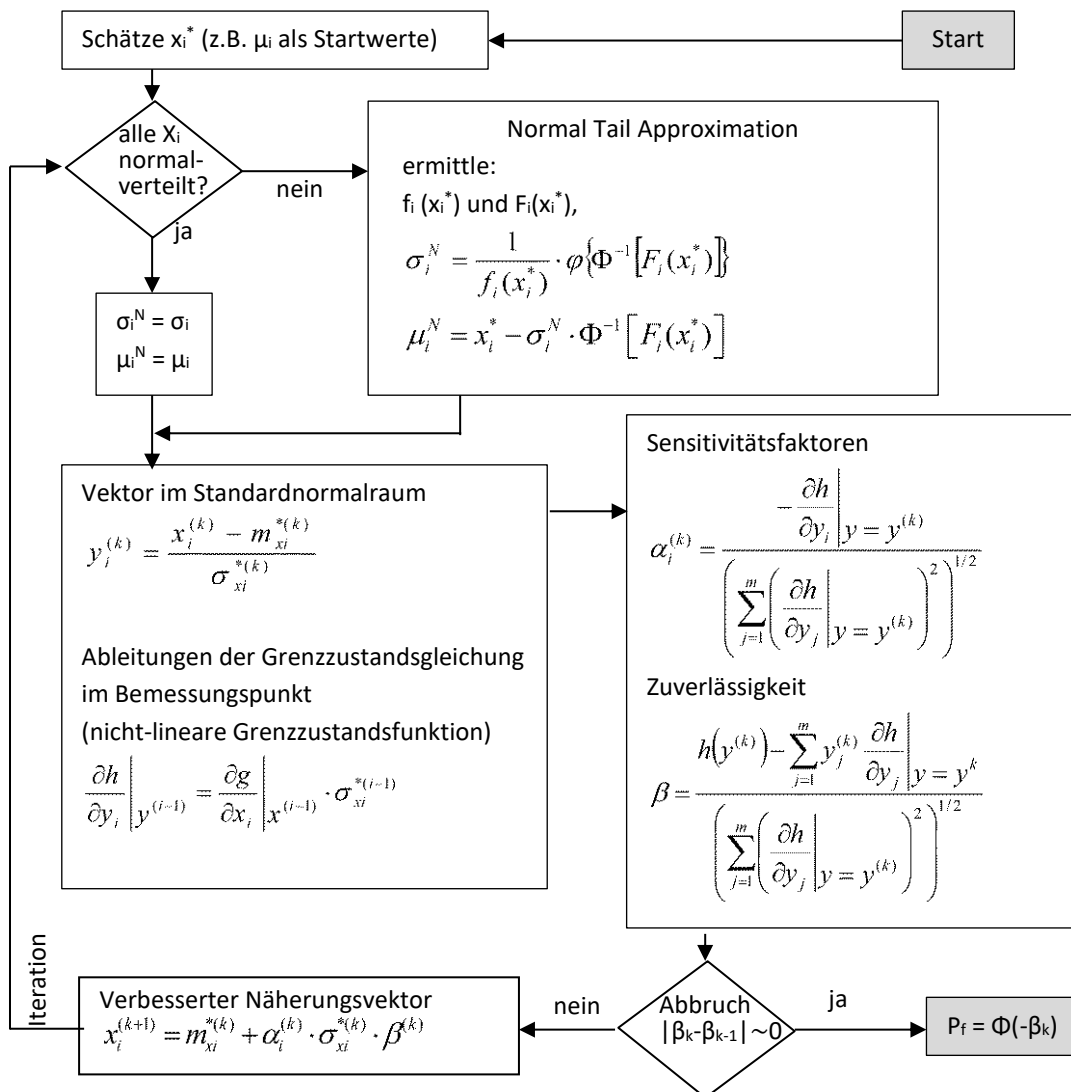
Schätze $x_i^*$ (z.B. $\mu_i$ als Startwerte)

Start

alle $X_i$ normalverteilt?

nein

ja

Normal Tail Approximation

ermittle:

$f_i(x_i^*)$ und $F_i(x_i^*)$,

$\sigma_i^N = \frac{1}{f_i(x_i^*)} \cdot \varphi\{\Phi^{-1}[F_i(x_i^*)]\}$

$\mu_i^N = x_i^* - \sigma_i^N \cdot \Phi^{-1}[F_i(x_i^*)]$

$\sigma_i^N = \sigma_i$

$\mu_i^N = \mu_i$

Vektor im Standardnormalraum

$y_i^{(k)} = \frac{x_i^{(k)} - m_{xi}^{*(k)}}{\sigma_{xi}^{*(k)}}$

Ableitungen der Grenzzustandsgleichung im Bemessungspunkt (nicht-lineare Grenzzustandsfunktion)

$\frac{\partial h}{\partial y_i}\bigg|_{y^{(i-1)}} = \frac{\partial g}{\partial x_i}\bigg|_{x^{(i-1)}} \cdot \sigma_{xi}^{*(i-1)}$

Sensitivitätsfaktoren

$\alpha_i^{(k)} = \frac{-\frac{\partial h}{\partial y_i}\Big|_{y = y^{(k)}}}{\left(\sum_{j=1}^{m}\left(\frac{\partial h}{\partial y_j}\Big|_{y = y^{(k)}}\right)^2\right)^{1/2}}$

Zuverlässigkeit

$\beta = \frac{h(y^{(k)}) - \sum_{j=1}^{m} y_j^{(k)} \frac{\partial h}{\partial y_j}\Big|_{y = y^k}}{\left(\sum_{j=1}^{m}\left(\frac{\partial h}{\partial y_j}\Big|_{y = y^{(k)}}\right)^2\right)^{1/2}}$

Iteration

Verbesserter Näherungsvektor

$x_i^{(k+1)} = m_{xi}^{*(k)} + \alpha_i^{(k)} \cdot \sigma_{xi}^{*(k)} \cdot \beta^{(k)}$

nein

Abbruch $|\beta_k - \beta_{k-1}| \sim 0$

ja

$P_f = \Phi(-\beta_k)$